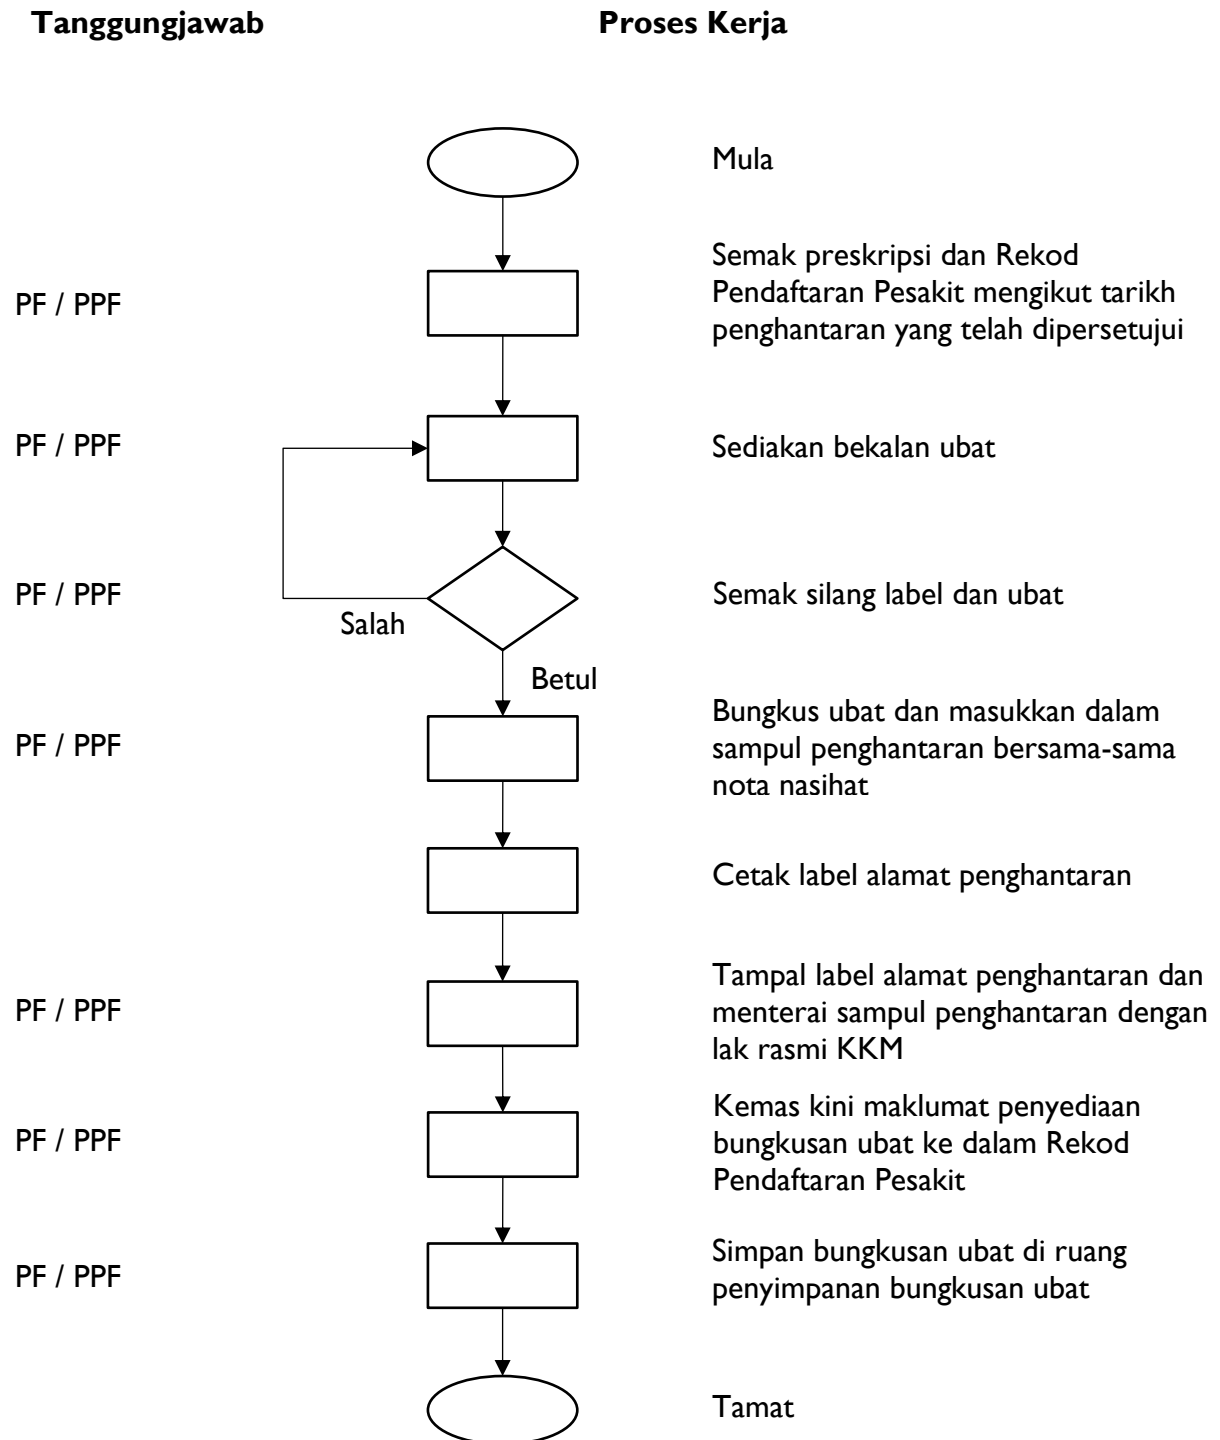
**Tanggungjawab** **Proses Kerja**

Mula

PF / PPF
Semak preskripsi dan Rekod Pendaftaran Pesakit mengikut tarikh penghantaran yang telah dipersetujui

PF / PPF
Sediakan bekalan ubat

PF / PPF
Semak silang label dan ubat

Salah

Betul

PF / PPF
Bungkus ubat dan masukkan dalam sampul penghantaran bersama-sama nota nasihat

Cetak label alamat penghantaran

PF / PPF
Tampal label alamat penghantaran dan menterai sampul penghantaran dengan lak rasmi KKM

PF / PPF
Kemas kini maklumat penyediaan bungkusan ubat ke dalam Rekod Pendaftaran Pesakit

PF / PPF
Simpan bungkusan ubat di ruang penyimpanan bungkusan ubat

Tamat